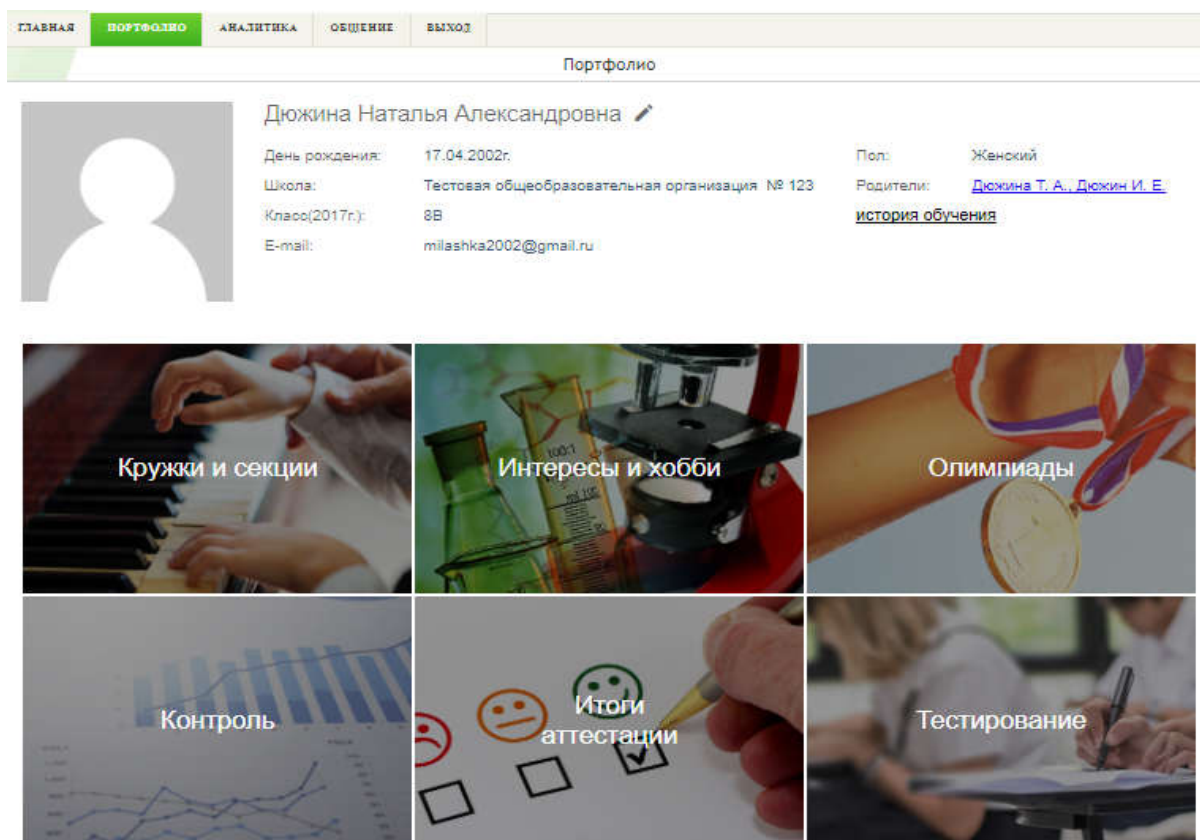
ГЛАВНАЯ ПОРТФОЛИО АНАЛИТИКА ОБЩЕНИЕ ВЫХОД

Портфолио

Дюжина Наталья Александровна

| | | | |
|---|---|---|---|
| День рождения: | 17.04.2002г. | Пол: | Женский |
| Школа: | Тестовая общеобразовательная организация № 123 | Родители: | Дюжина Т. А., Дюжин И. Е. |
| Класс(2017г.): | 8В | история обучения | |
| E-mail: | milashka2002@gmail.ru | | |

Кружки и секции

Интересы и хобби

Олимпиады

Контроль

Итоги аттестации

Тестирование